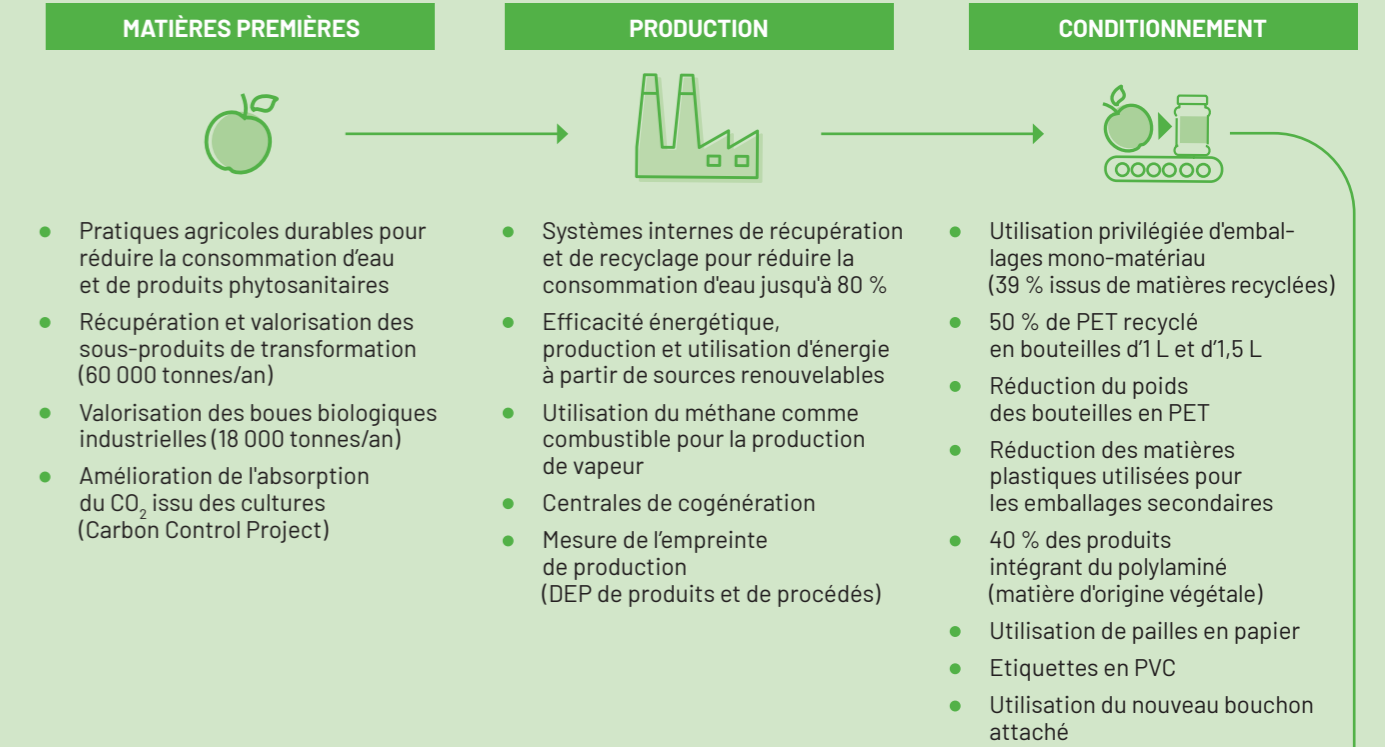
MATIÈRES PREMIÈRES

PRODUCTION

CONDITIONNEMENT

- Pratiques agricoles durables pour réduire la consommation d'eau et de produits phytosanitaires
- Récupération et valorisation des sous-produits de transformation (60 000 tonnes/an)
- Valorisation des boues biologiques industrielles (18 000 tonnes/an)
- Amélioration de l'absorption du $CO_2$ issu des cultures (Carbon Control Project)

- Systèmes internes de récupération et de recyclage pour réduire la consommation d'eau jusqu'à 80 %
- Efficacité énergétique, production et utilisation d'énergie à partir de sources renouvelables
- Utilisation du méthane comme combustible pour la production de vapeur
- Centrales de cogénération
- Mesure de l'empreinte de production (DEP de produits et de procédés)

- Utilisation privilégiée d'emballages mono-matériau (39 % issus de matières recyclées)
- 50 % de PET recyclé en bouteilles d'1 L et d'1,5 L
- Réduction du poids des bouteilles en PET
- Réduction des matières plastiques utilisées pour les emballages secondaires
- 40 % des produits intégrant du polylaminé (matière d'origine végétale)
- Utilisation de pailles en papier
- Etiquettes en PVC
- Utilisation du nouveau bouchon attaché